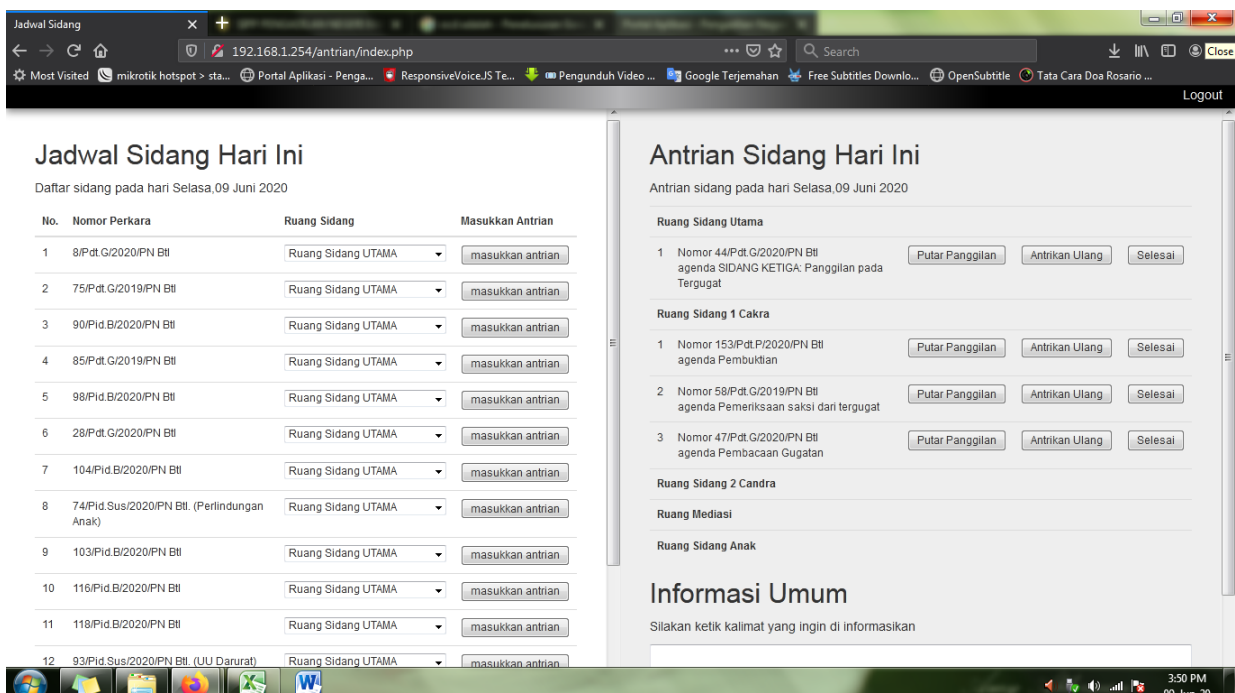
Jadwal Sidang

192.168.1.254/antrian/index.php

Search

Close

Most Visited mikrotik hotspot > sta... Portal Aplikasi - Penga... ResponsiveVoice.JS Te... Pengunduh Video ... Google Terjemahan Free Subtitles Downlo... OpenSubtitle Tata Cara Doa Rosario ...

Logout

Jadwal Sidang Hari Ini

Daftar sidang pada hari Selasa,09 Juni 2020

| No. | Nomor Perkara | Ruang Sidang | Masukkan Antrian |
|---|---|---|---|
| 1 | 8/Pdt.G/2020/PN Btl | Ruang Sidang UTAMA | masukkan antrian |
| 2 | 75/Pdt.G/2019/PN Btl | Ruang Sidang UTAMA | masukkan antrian |
| 3 | 90/Pid.B/2020/PN Btl | Ruang Sidang UTAMA | masukkan antrian |
| 4 | 85/Pdt.G/2019/PN Btl | Ruang Sidang UTAMA | masukkan antrian |
| 5 | 98/Pid.B/2020/PN Btl | Ruang Sidang UTAMA | masukkan antrian |
| 6 | 28/Pdt.G/2020/PN Btl | Ruang Sidang UTAMA | masukkan antrian |
| 7 | 104/Pid.B/2020/PN Btl | Ruang Sidang UTAMA | masukkan antrian |
| 8 | 74/Pid.Sus/2020/PN Btl. (Perlindungan Anak) | Ruang Sidang UTAMA | masukkan antrian |
| 9 | 103/Pid.B/2020/PN Btl | Ruang Sidang UTAMA | masukkan antrian |
| 10 | 116/Pid.B/2020/PN Btl | Ruang Sidang UTAMA | masukkan antrian |
| 11 | 118/Pid.B/2020/PN Btl | Ruang Sidang UTAMA | masukkan antrian |
| 12 | 93/Pid.Sus/2020/PN Btl. (UU Darurat) | Ruang Sidang UTAMA | masukkan antrian |

Antrian Sidang Hari Ini

Antrian sidang pada hari Selasa,09 Juni 2020

Ruang Sidang Utama

1 Nomor 44/Pdt.G/2020/PN Btl agenda SIDANG KETIGA: Panggilan pada Tergugat Putar Panggilan Antrikan Ulang Selesai

Ruang Sidang 1 Cakra

1 Nomor 153/Pdt.P/2020/PN Btl agenda Pembuktian Putar Panggilan Antrikan Ulang Selesai

2 Nomor 58/Pdt.G/2019/PN Btl agenda Pemeriksaan saksi dari tergugat Putar Panggilan Antrikan Ulang Selesai

3 Nomor 47/Pdt.G/2020/PN Btl agenda Pembacaan Gugatan Putar Panggilan Antrikan Ulang Selesai

Ruang Sidang 2 Candra

Ruang Mediasi

Ruang Sidang Anak

Informasi Umum

Silakan ketik kalimat yang ingin di informasikan

3:50 PM
09-Jun-20